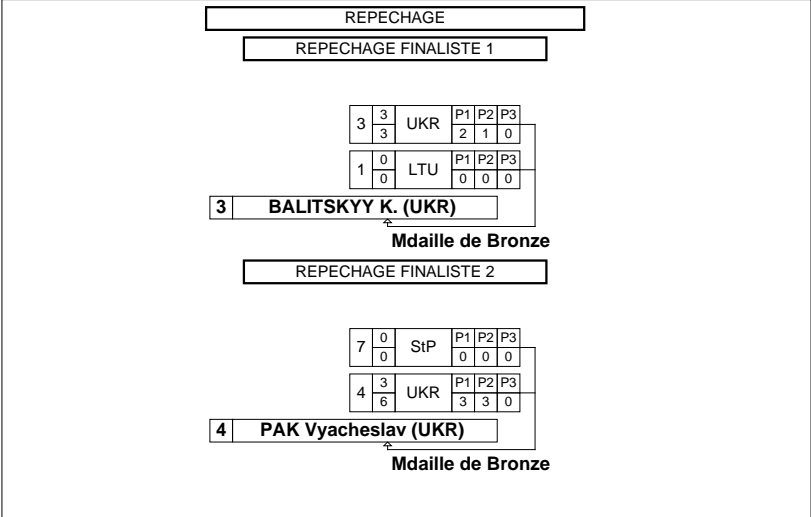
REPECHAGE

REPECHAGE FINALISTE 1

| 3 | 3 / 3 | UKR | P1 | P2 | P3 |
|---|---|---|---|---|---|
| | | | 2 | 1 | 0 |

| 1 | 0 / 0 | LTU | P1 | P2 | P3 |
|---|---|---|---|---|---|
| | | | 0 | 0 | 0 |

3 BALITSKYY K. (UKR)

Mdaille de Bronze

REPECHAGE FINALISTE 2

| 7 | 0 / 0 | StP | P1 | P2 | P3 |
|---|---|---|---|---|---|
| | | | 0 | 0 | 0 |

| 4 | 3 / 6 | UKR | P1 | P2 | P3 |
|---|---|---|---|---|---|
| | | | 3 | 3 | 0 |

4 PAK Vyacheslav (UKR)

Mdaille de Bronze